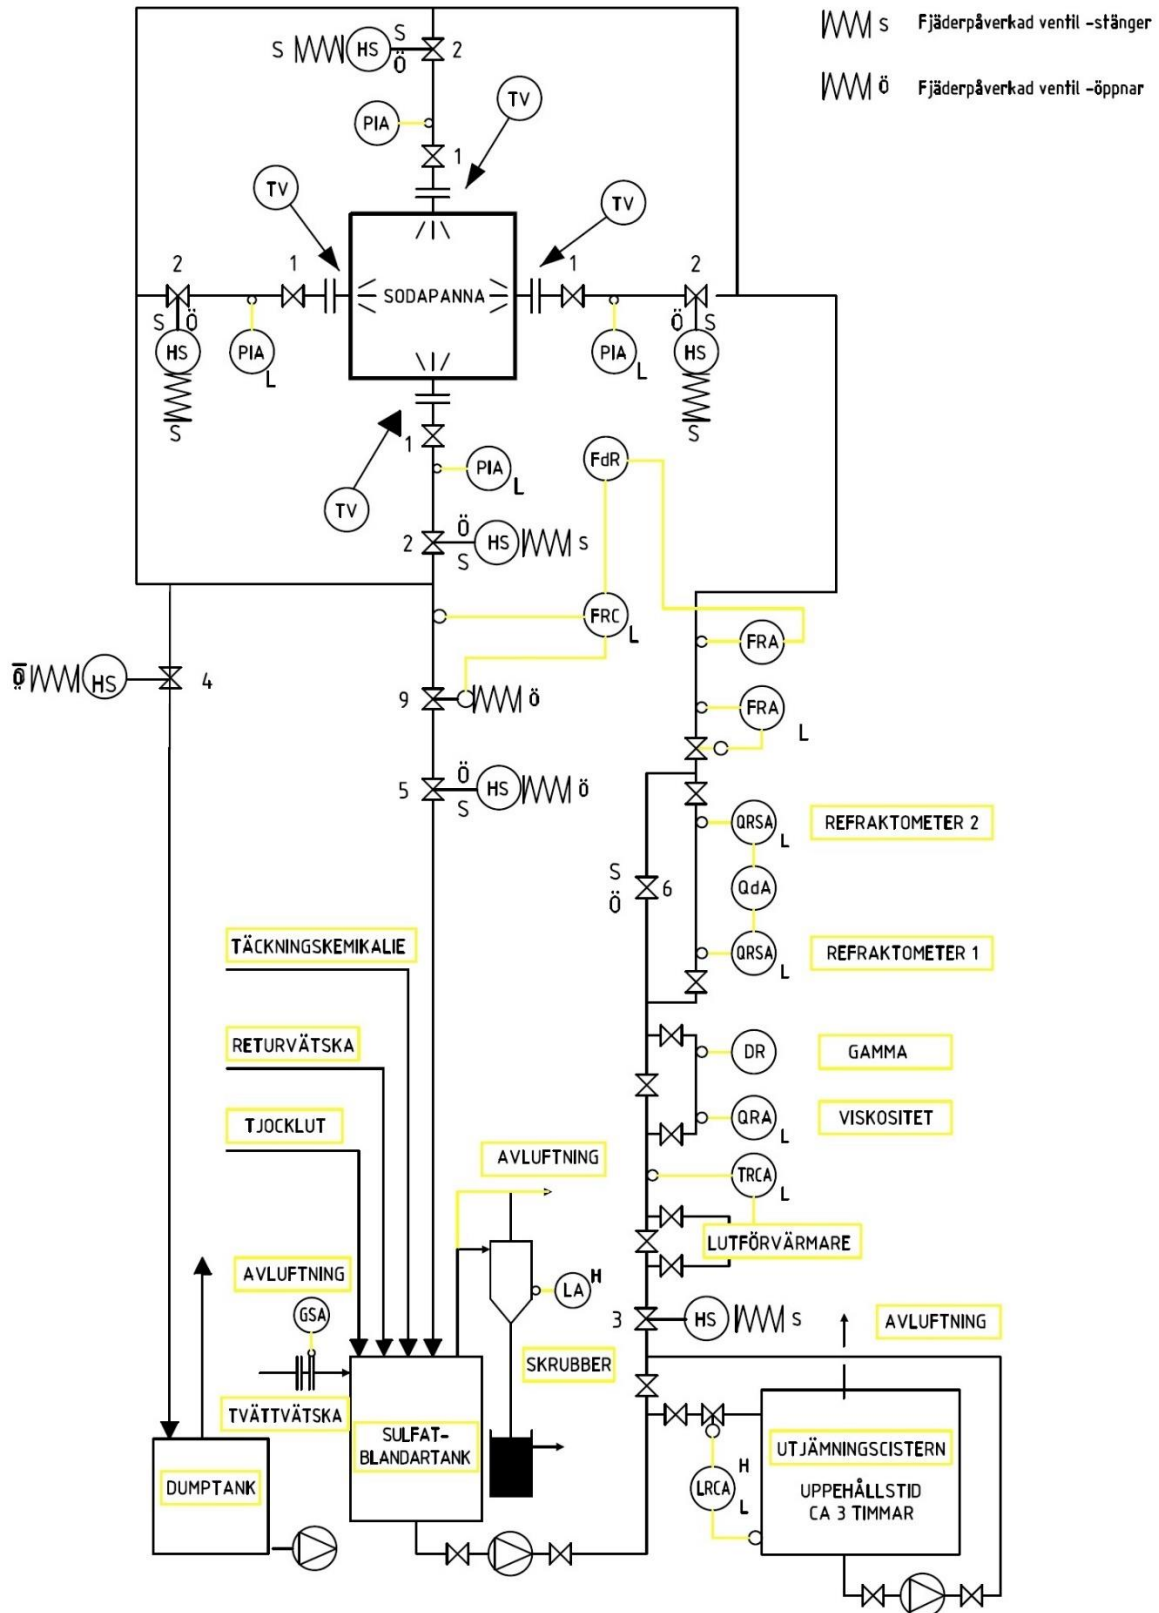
S Fjäderpåverkad ventil -stänger

Ö Fjäderpåverkad ventil -öppnar

S HS S Ö 2

PIA

TV

1

TV

TV

2 1 SODAPANNA 1 2

S Ö Ö S

HS PIA PIA HS

L L

S S

1

PIA L

FdR

TV

2 Ö HS S

S

FRC L

FRA

Ö HS 4

9 Ö

FRA L

5 Ö HS Ö

S

QRSA L REFRAKTOMETER 2

S Ö 6

QdA

TÄCKNINGSKEMIKALIE

QRSA L REFRAKTOMETER 1

RETURVÄTSKA

DR GAMMA

QRA L VISKOSITET

TJOCKLUT

AVLUFTNING

TRCA L

LUTFÖRVÄRMARE

AVLUFTNING

LA H

GSA

3 HS S AVLUFTNING

SKRUBBER

TVÄTTVÄTSKA

SULFAT-BLANDARTANK

UTJÄMNINGSCISTERN

DUMPTANK

LRCA H L

UPPEHÅLLSTID CA 3 TIMMAR